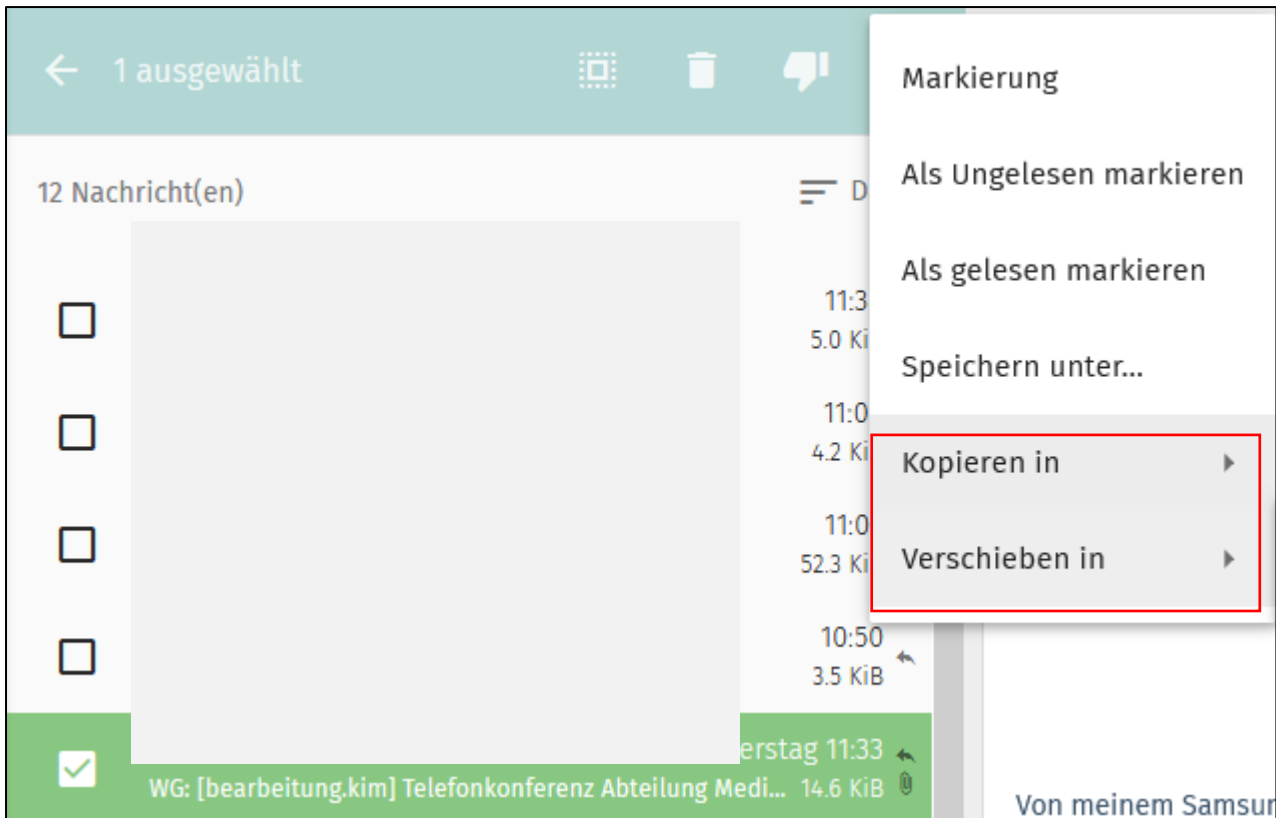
1 ausgewählt

12 Nachricht(en)

D

11:3
5.0 Ki

11:0
4.2 Ki

11:0
52.3 Ki

10:50
3.5 KiB

erstag 11:33
WG: [bearbeitung.kim] Telefonkonferenz Abteilung Medi... 14.6 KiB

Markierung

Als Ungelesen markieren

Als gelesen markieren

Speichern unter...

Kopieren in

Verschieben in

Von meinem Samsur